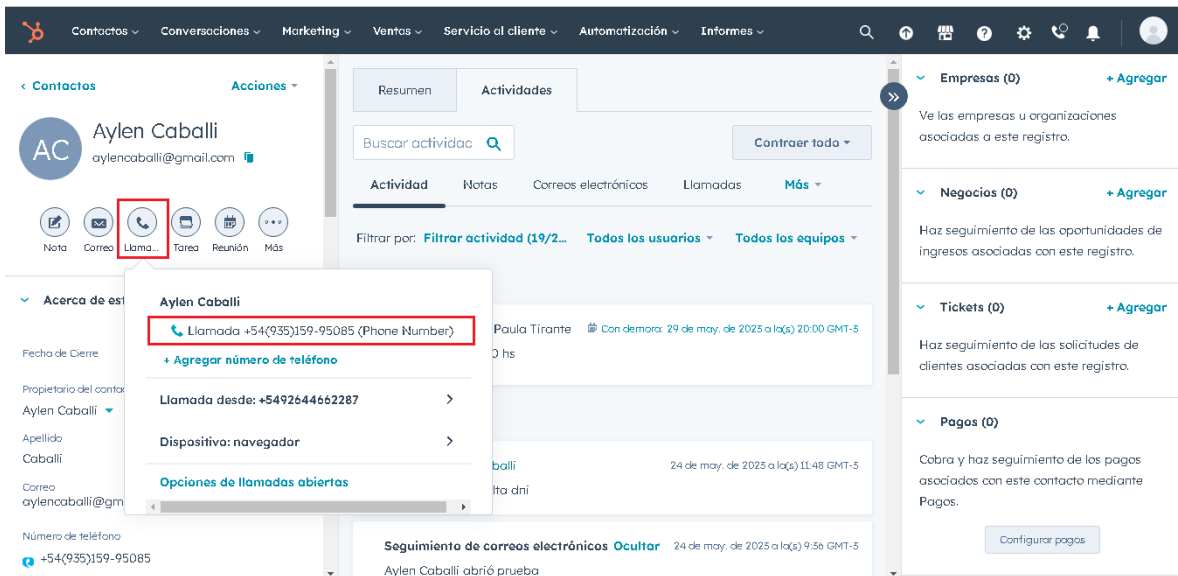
Contactos Conversaciones Marketing Ventas Servicio al cliente Automatización Informes

‹ Contactos
Acciones

AC
Aylen Caballi
aylencaballi@gmail.com

Nota Correo Llama... Tarea Reunión Más

Acerca de est

Fecha de Cierre

Propietario del conta
Aylen Caballi

Apellido
Caballi

Correo
aylencaballi@gm

Número de teléfono
+54(935)159-95085

Aylen Caballi
Llamada +54(935)159-95085 (Phone Number)
+ Agregar número de teléfono
Llamada desde: +5492644662287
Dispositivo: navegador
Opciones de llamadas abiertas

Resumen
Actividades

Buscar actividac
Contraer todo

Actividad Notas Correos electrónicos Llamadas Más

Filtrar por: Filtrar actividad (19/2... Todos los usuarios Todos los equipos

Paula Tirante
Con demora: 29 de may. de 2025 a la(s) 20:00 GMT-3
0 hs

balli
24 de may. de 2025 a la(s) 11:48 GMT-3
lta dni

Seguimiento de correos electrónicos Ocultar
24 de may. de 2025 a la(s) 9:56 GMT-3
Aylen Caballi abrió prueba

Empresas (0)
+ Agregar
Ve las empresas u organizaciones asociadas a este registro.

Negocios (0)
+ Agregar
Haz seguimiento de las oportunidades de ingresos asociadas con este registro.

Tickets (0)
+ Agregar
Haz seguimiento de las solicitudes de clientes asociadas con este registro.

Pagos (0)
Cobra y haz seguimiento de los pagos asociados con este contacto mediante Pagos.
Configurar pagos